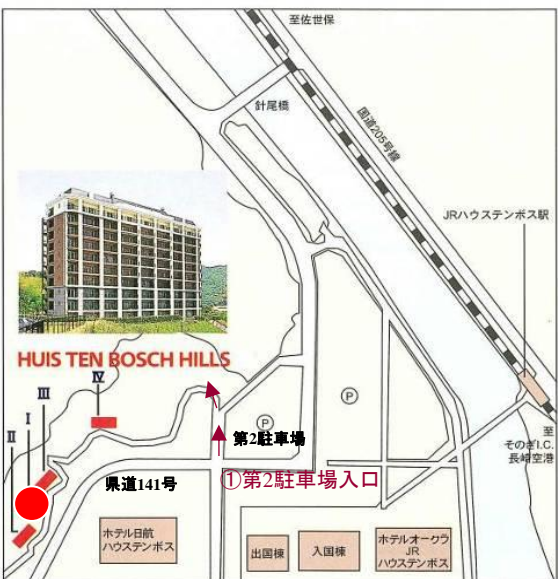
至佐世保

針尾橋

国道205号線

JRハウステンボス駅

HUIS TEN BOSCH HILLS

IV

III

I

II

P

P

第2駐車場

①第2駐車場入口

県道141号

至
そのぎI.C.
長崎空港

ホテル日航
ハウステンボス

出国棟

入国棟

ホテルオークラ
JR
ハウステンボス